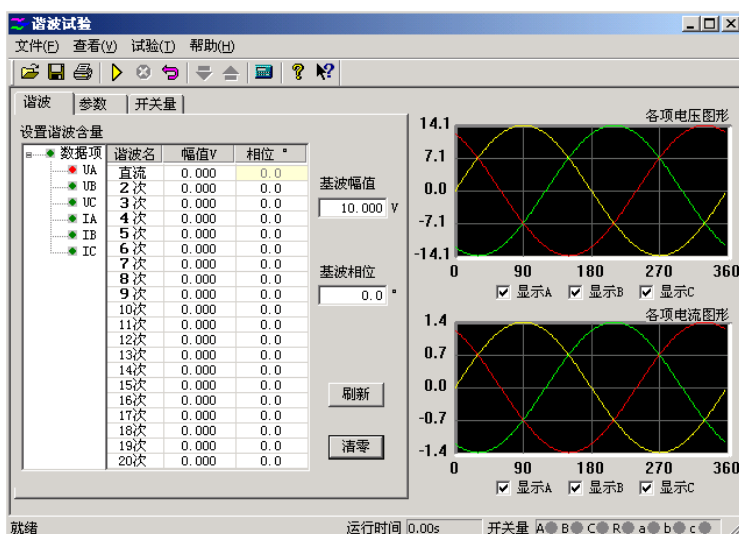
谐波试验

文件(F) 查看(V) 试验(T) 帮助(H)

谐波 参数 开关量

设置谐波含量

数据项
UA
UB
UC
IA
IB
IC

| 谐波名 | 幅值V | 相位 ° |
|---|---|---|
| 直流 | 0.000 | 0.0 |
| 2次 | 0.000 | 0.0 |
| 3次 | 0.000 | 0.0 |
| 4次 | 0.000 | 0.0 |
| 5次 | 0.000 | 0.0 |
| 6次 | 0.000 | 0.0 |
| 7次 | 0.000 | 0.0 |
| 8次 | 0.000 | 0.0 |
| 9次 | 0.000 | 0.0 |
| 10次 | 0.000 | 0.0 |
| 11次 | 0.000 | 0.0 |
| 12次 | 0.000 | 0.0 |
| 13次 | 0.000 | 0.0 |
| 14次 | 0.000 | 0.0 |
| 15次 | 0.000 | 0.0 |
| 16次 | 0.000 | 0.0 |
| 17次 | 0.000 | 0.0 |
| 18次 | 0.000 | 0.0 |
| 19次 | 0.000 | 0.0 |
| 20次 | 0.000 | 0.0 |

基波幅值
10.000 V

基波相位
0.0 °

刷新

清零

各项电压图形
14.1
7.1
0.0
-7.1
-14.1
0 90 180 270 360
显示A 显示B 显示C

各项电流图形
1.4
0.7
0.0
-0.7
-1.4
0 90 180 270 360
显示A 显示B 显示C

就绪 运行时间 0.00s 开关量 A B C R a b c